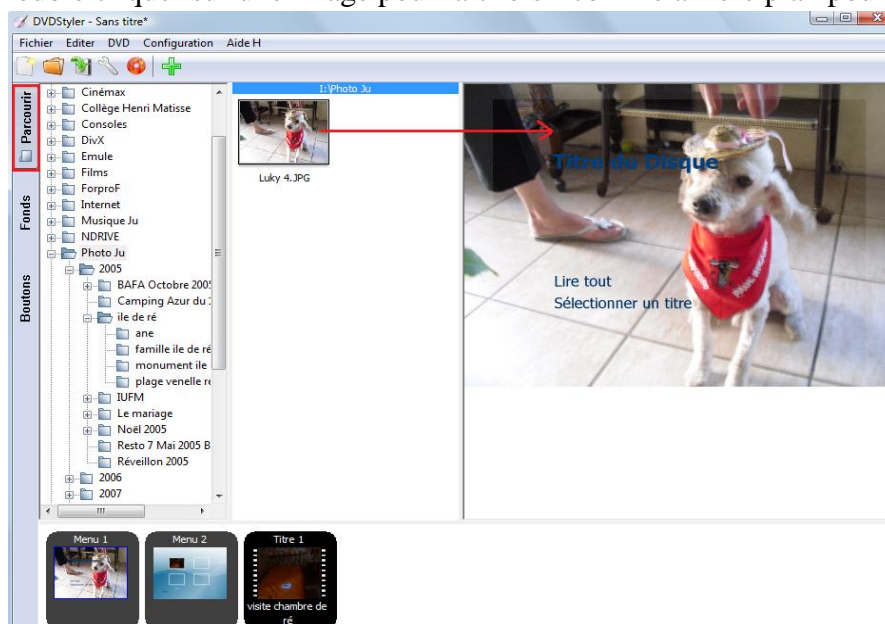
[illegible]

DVDStyler - Sans titre*

Fichier Editer DVD Configuration Aide H

Parcourir
Fonds
Boutons

Cinémax
Collège Henri Matisse
Consoles
DivX
Emule
Films
ForproF
Internet
Musique Ju
NDRIVE
Photo Ju
2005
BAFA Octobre 2005
Camping Azur du
ile de ré
ane
famille ile de ré
monument ile
plage venelle re
IUFM
Le mariage
Noël 2005
Resto 7 Mai 2005 B
Réveillon 2005
2006
2007

I:\Photo Ju

Luky 4.JPG

Titre du Disque

Lire tout
Sélectionner un titre

Menu 1
Menu 2
Titre 1
visite chambre de ré